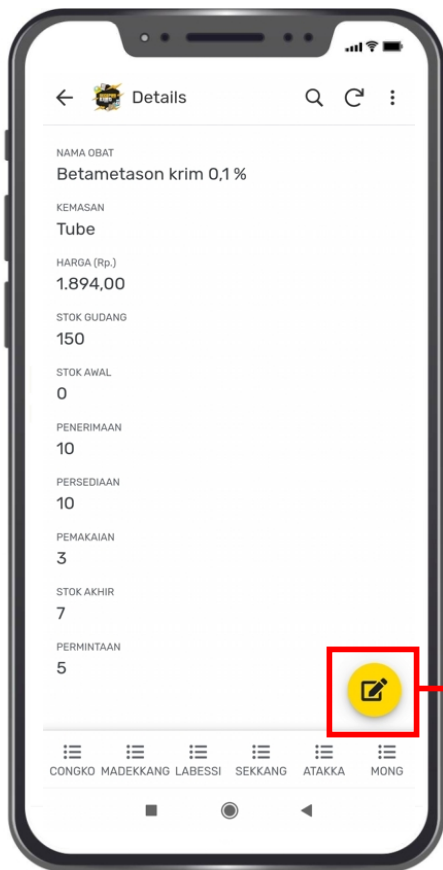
Details

NAMA OBAT
Betametason krim 0,1 %

KEMASAN
Tube

HARGA (Rp.)
1.894,00

STOK GUDANG
150

STOK AWAL
0

PENERIMAAN
10

PERSEDIAAN
10

PEMAKAIAN
3

STOK AKHIR
7

PERMINTAAN
5

CONGKO MADEKKANG LABESSI SEKKANG ATAKKA MONG